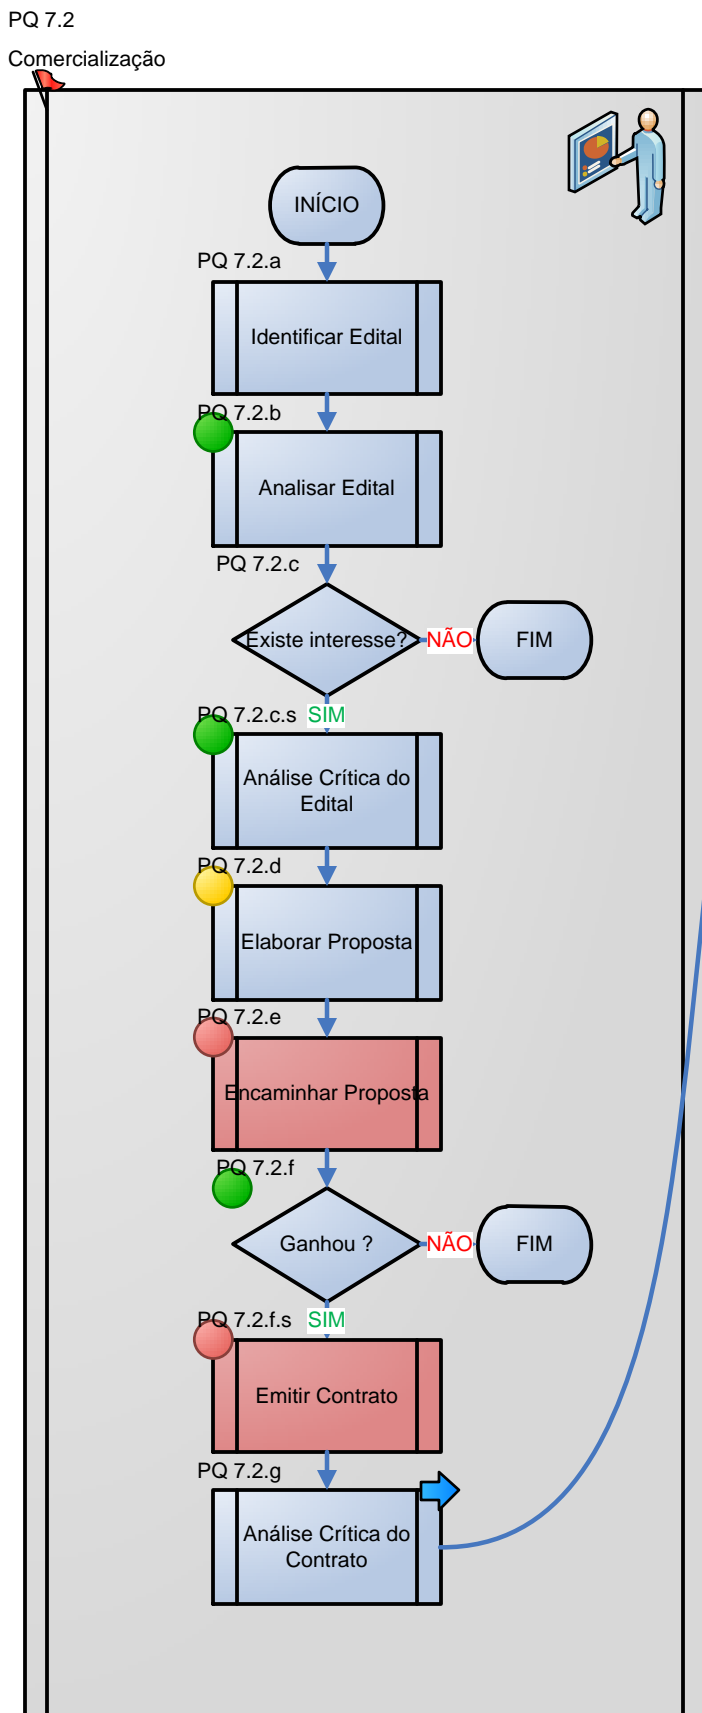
PQ 7.2

Comercialização

INÍCIO

PQ 7.2.a

Identificar Edital

PQ 7.2.b

Analisar Edital

PQ 7.2.c

Existe interesse?

NÃO

FIM

PQ 7.2.c.s

SIM

Análise Crítica do Edital

PQ 7.2.d

Elaborar Proposta

PQ 7.2.e

Encaminhar Proposta

PQ 7.2.f

Ganhou ?

NÃO

FIM

PQ 7.2.f.s

SIM

Emitir Contrato

PQ 7.2.g

Análise Crítica do Contrato